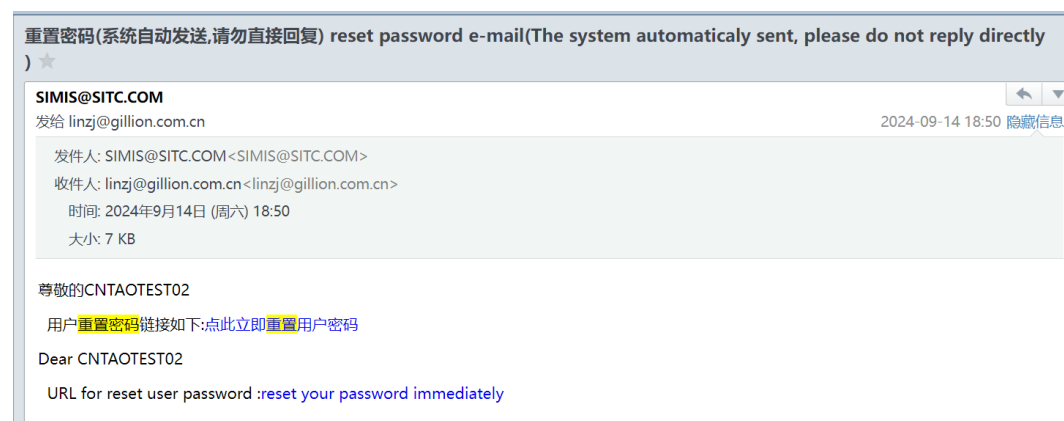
重置密码(系统自动发送,请勿直接回复) reset password e-mail(The system automaticaly sent, please do not reply directly )

SIMIS@SITC.COM
发给 linzj@gillion.com.cn
2024-09-14 18:50 隐藏信息

发件人: SIMIS@SITC.COM<SIMIS@SITC.COM>
收件人: linzj@gillion.com.cn<linzj@gillion.com.cn>
时间: 2024年9月14日 (周六) 18:50
大小: 7 KB

尊敬的CNTAOTEST02

用户重置密码链接如下:点此立即重置用户密码

Dear CNTAOTEST02

URL for reset user password :reset your password immediately